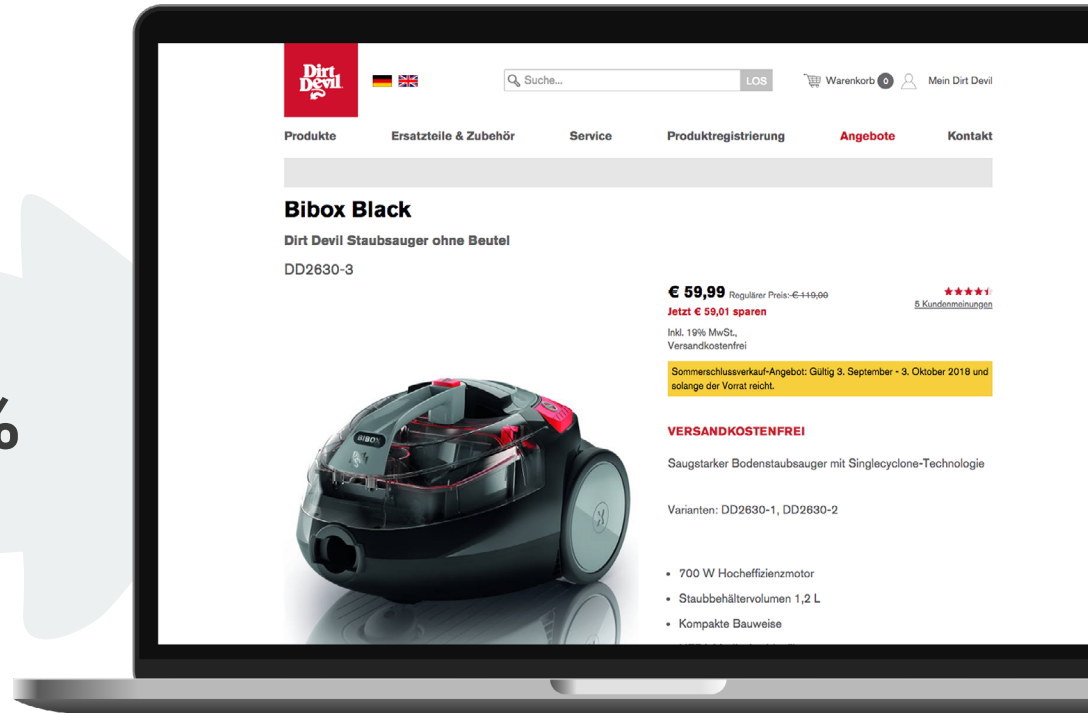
%

Dirt Devil

Suche... LOS

Warenkorb 0 Mein Dirt Devil

Produkte Ersatzteile & Zubehör Service Produktregistrierung Angebote Kontakt

Bibox Black

Dirt Devil Staubsauger ohne Beutel

DD2630-3

€ 59,99 Regulärer Preis: € 119,00

Jetzt € 59,01 sparen

5 Kundenmeinungen

Inkl. 19% MwSt., Versandkostenfrei

Sommerschlussverkauf-Angebot: Gültig 3. September - 3. Oktober 2018 und solange der Vorrat reicht.

VERSANDKOSTENFREI

Saugstarker Bodenstaubsauger mit Singlecyclone-Technologie

Varianten: DD2630-1, DD2630-2

- 700 W Hocheffizienzmotor
- Staubbehältervolumen 1,2 L
- Kompakte Bauweise

BIBOX